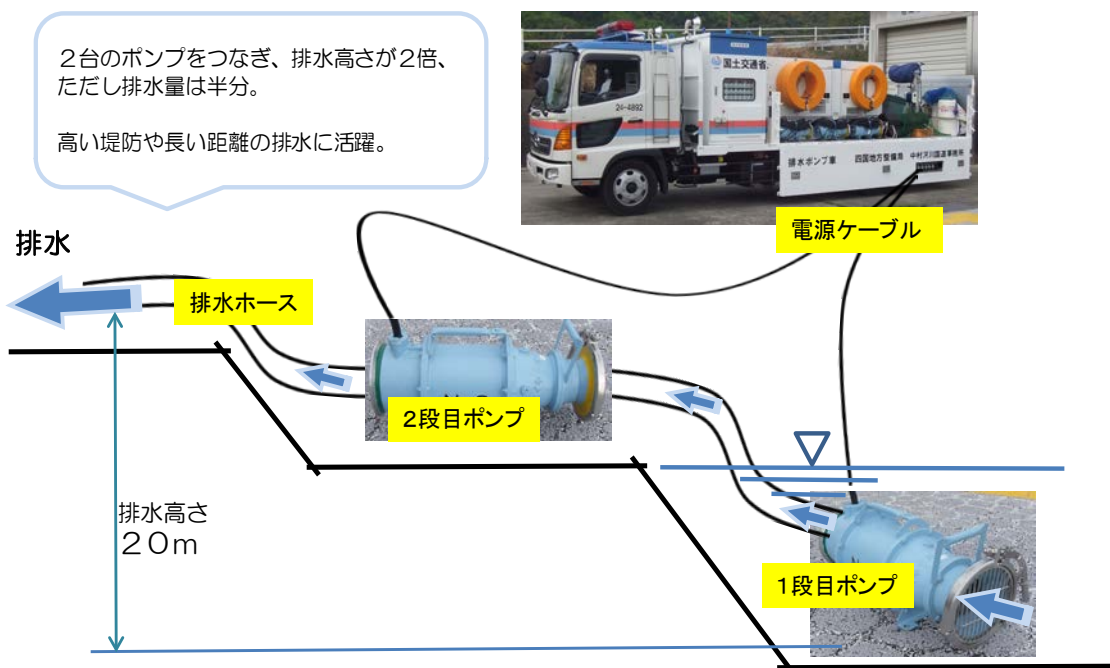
２台のポンプをつなぎ、排水高さが2倍、ただし排水量は半分。

高い堤防や長い距離の排水に活躍。

国土交通省

24-4892

排水ポンプ車　四国地方整備局　中村河川国道事務所

電源ケーブル

排水

排水ホース

2段目ポンプ

排水高さ
２０ｍ

1段目ポンプ